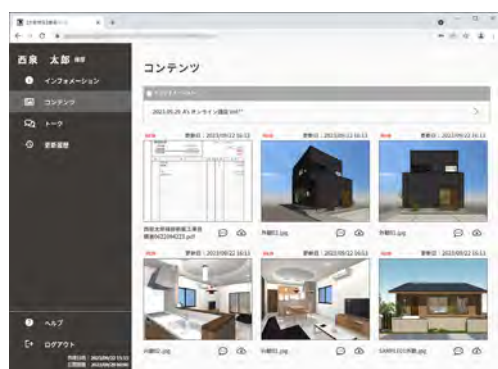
西泉 太郎 様

インフォメーション

コンテンツ

トーク

更新履歴

ヘルプ

ログアウト

コンテンツ

2023.05.29 オンライン打合せ

更新日：2023/09/22 16:13

更新日：2023/09/22 16:13

更新日：2023/09/22 16:13

外観01.jpg

外観02.jpg

更新日：2023/09/22 16:13

更新日：2023/09/22 16:13

更新日：2023/09/22 16:13

内観02.jpg

内観01.jpg